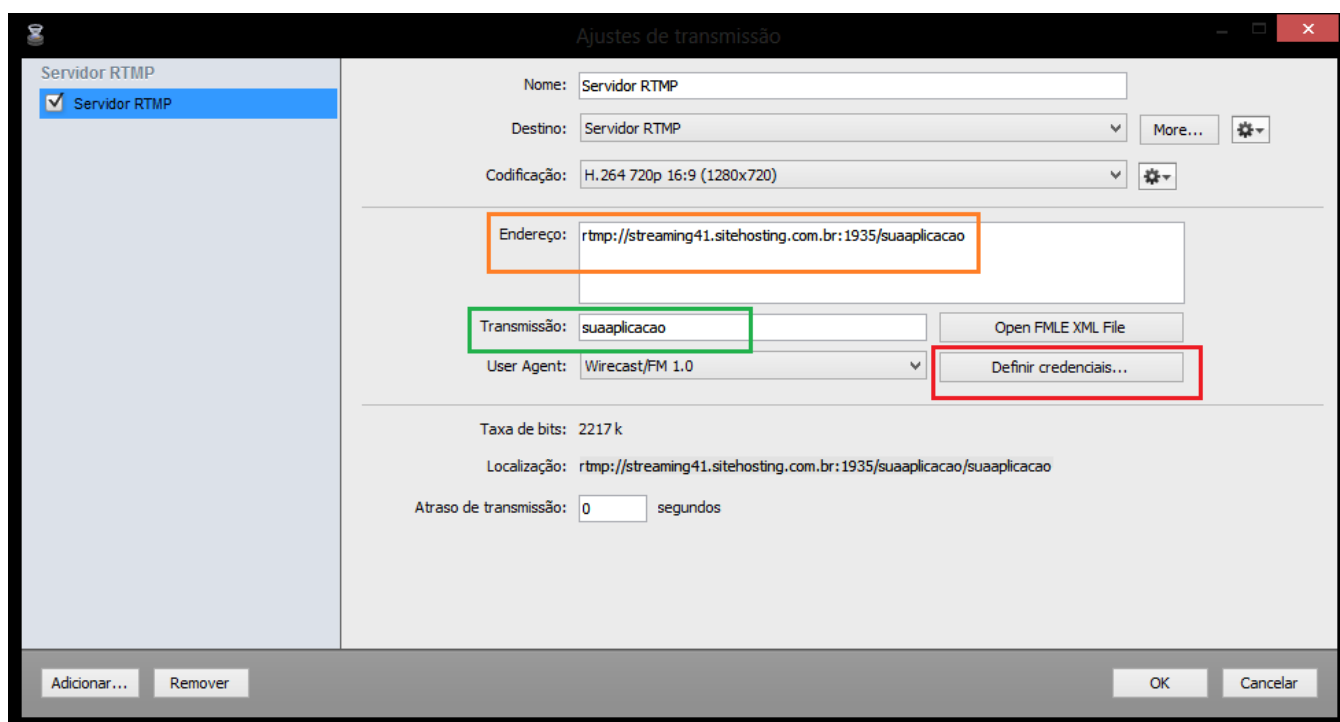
Ajustes de transmissão

Servidor RTMP

Servidor RTMP

Nome: Servidor RTMP

Destino: Servidor RTMP

More...

Codificação: H.264 720p 16:9 (1280x720)

Endereço: rtmp://streaming41.sitehosting.com.br:1935/suaaplicacao

Transmissão: suaaplicacao

Open FMLE XML File

User Agent: Wirecast/FM 1.0

Definir credenciais...

Taxa de bits: 2217 k

Localização: rtmp://streaming41.sitehosting.com.br:1935/suaaplicacao/suaaplicacao

Atraso de transmissão: 0 segundos

Adicionar...

Remover

OK

Cancelar